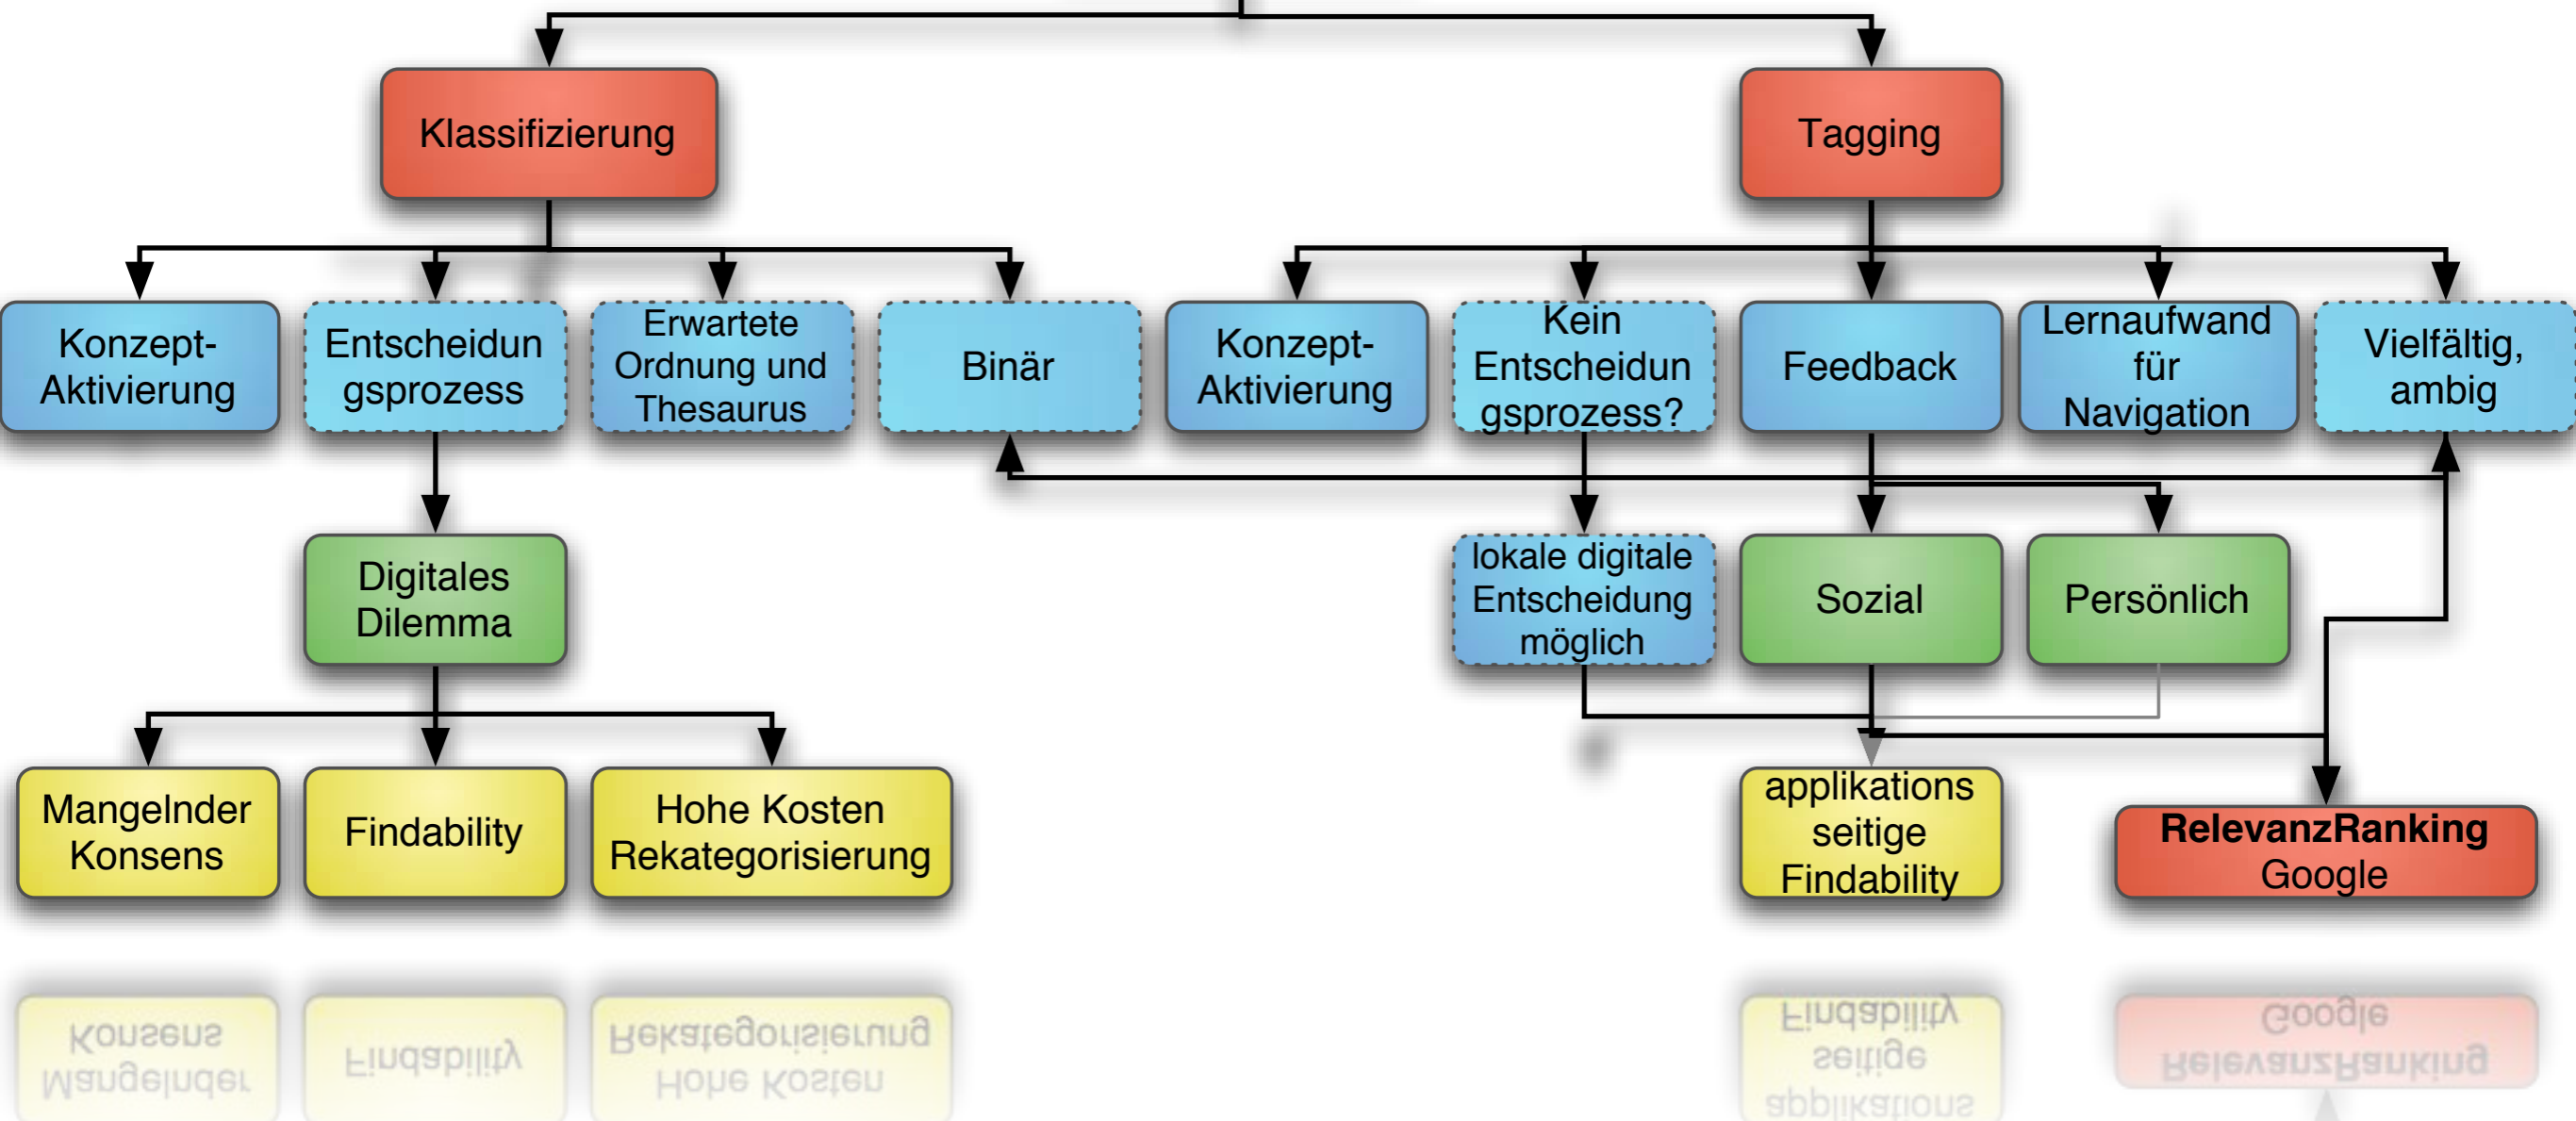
Klassifizierung

Tagging

Konzept-Aktivierung

Entscheidungsprozess

Erwartete Ordnung und Thesaurus

Binär

Konzept-Aktivierung

Kein Entscheidungsprozess?

Feedback

Lernaufwand für Navigation

Vielfältig, ambig

Digitales Dilemma

lokale digitale Entscheidung möglich

Sozial

Persönlich

Mangelnder Konsens

Findability

Hohe Kosten Rekategorisierung

applikationsseitige Findability

**RelevanzRanking** Google